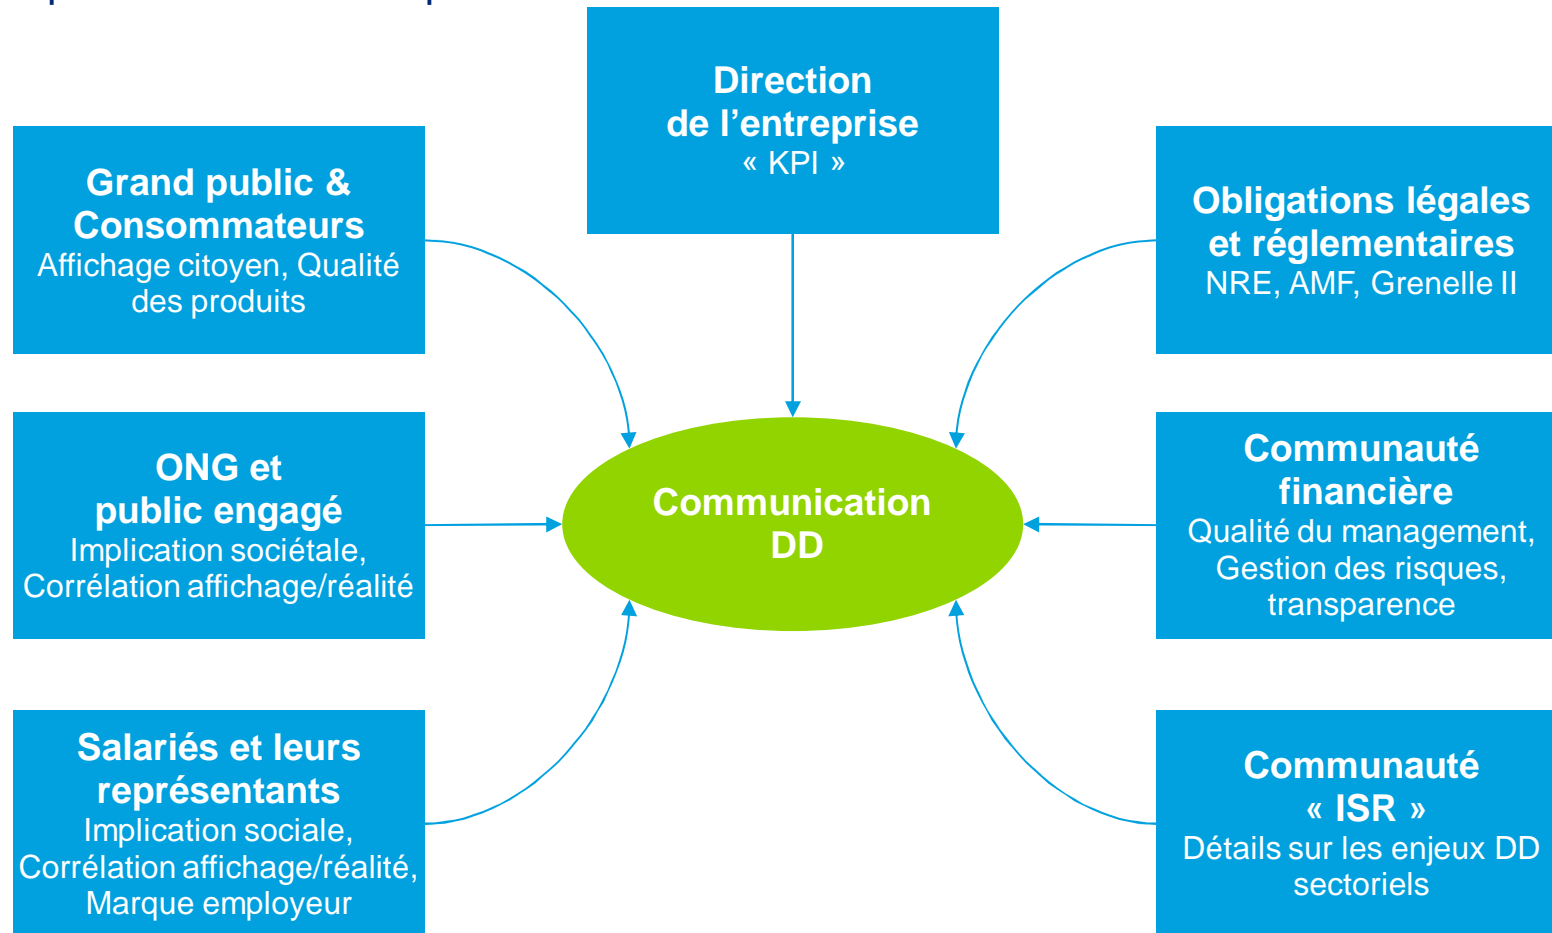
Direction de l’entreprise
« KPI »

Grand public & Consommateurs
Affichage citoyen, Qualité des produits

Obligations légales et réglementaires
NRE, AMF, Grenelle II

ONG et public engagé
Implication sociétale, Corrélation affichage/réalité

Communication DD

Communauté financière
Qualité du management, Gestion des risques, transparence

Salariés et leurs représentants
Implication sociale, Corrélation affichage/réalité, Marque employeur

Communauté « ISR »
Détails sur les enjeux DD sectoriels